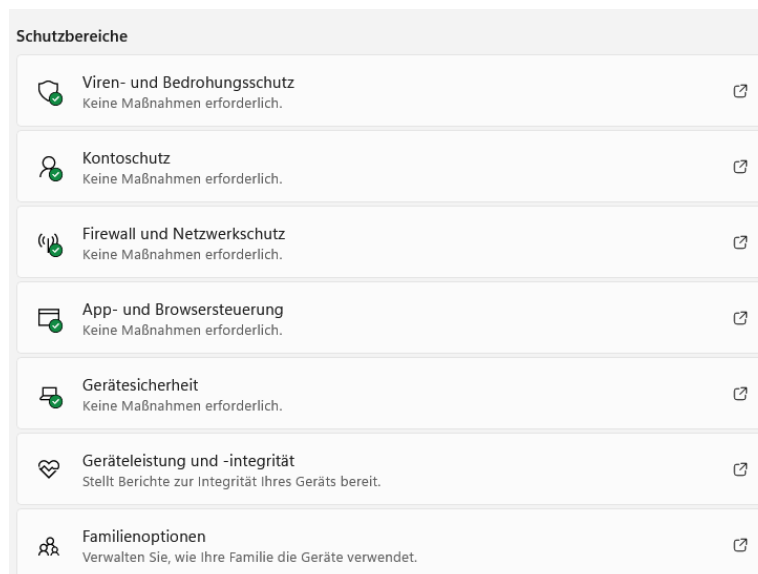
Schutzbereiche

Viren- und Bedrohungsschutz
Keine Maßnahmen erforderlich.

Kontoschutz
Keine Maßnahmen erforderlich.

Firewall und Netzwerkschutz
Keine Maßnahmen erforderlich.

App- und Browsersteuerung
Keine Maßnahmen erforderlich.

Gerätesicherheit
Keine Maßnahmen erforderlich.

Geräteleistung und -integrität
Stellt Berichte zur Integrität Ihres Geräts bereit.

Familienoptionen
Verwalten Sie, wie Ihre Familie die Geräte verwendet.